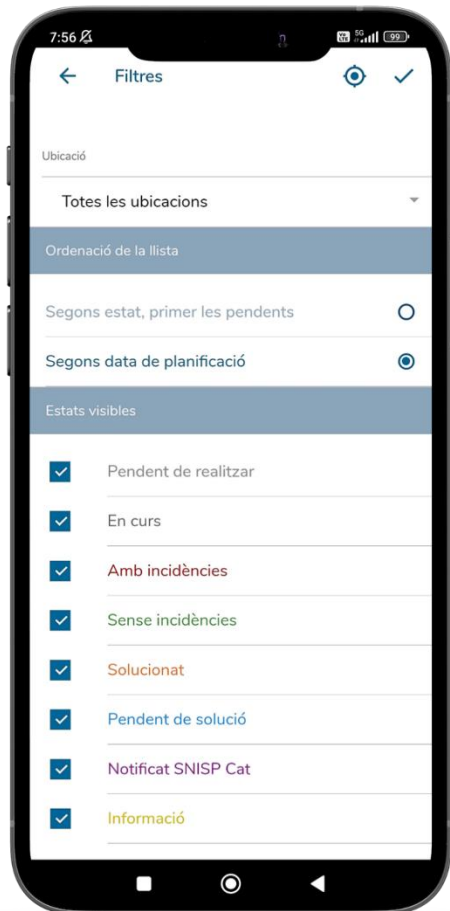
7:56

Filtres

Ubicació

Totes les ubicacions

Ordenació de la llista

Segons estat, primer les pendents

Segons data de planificació

Estats visibles

Pendent de realitzar

En curs

Amb incidències

Sense incidències

Solucionat

Pendent de solució

Notificat SNISP Cat

Informació